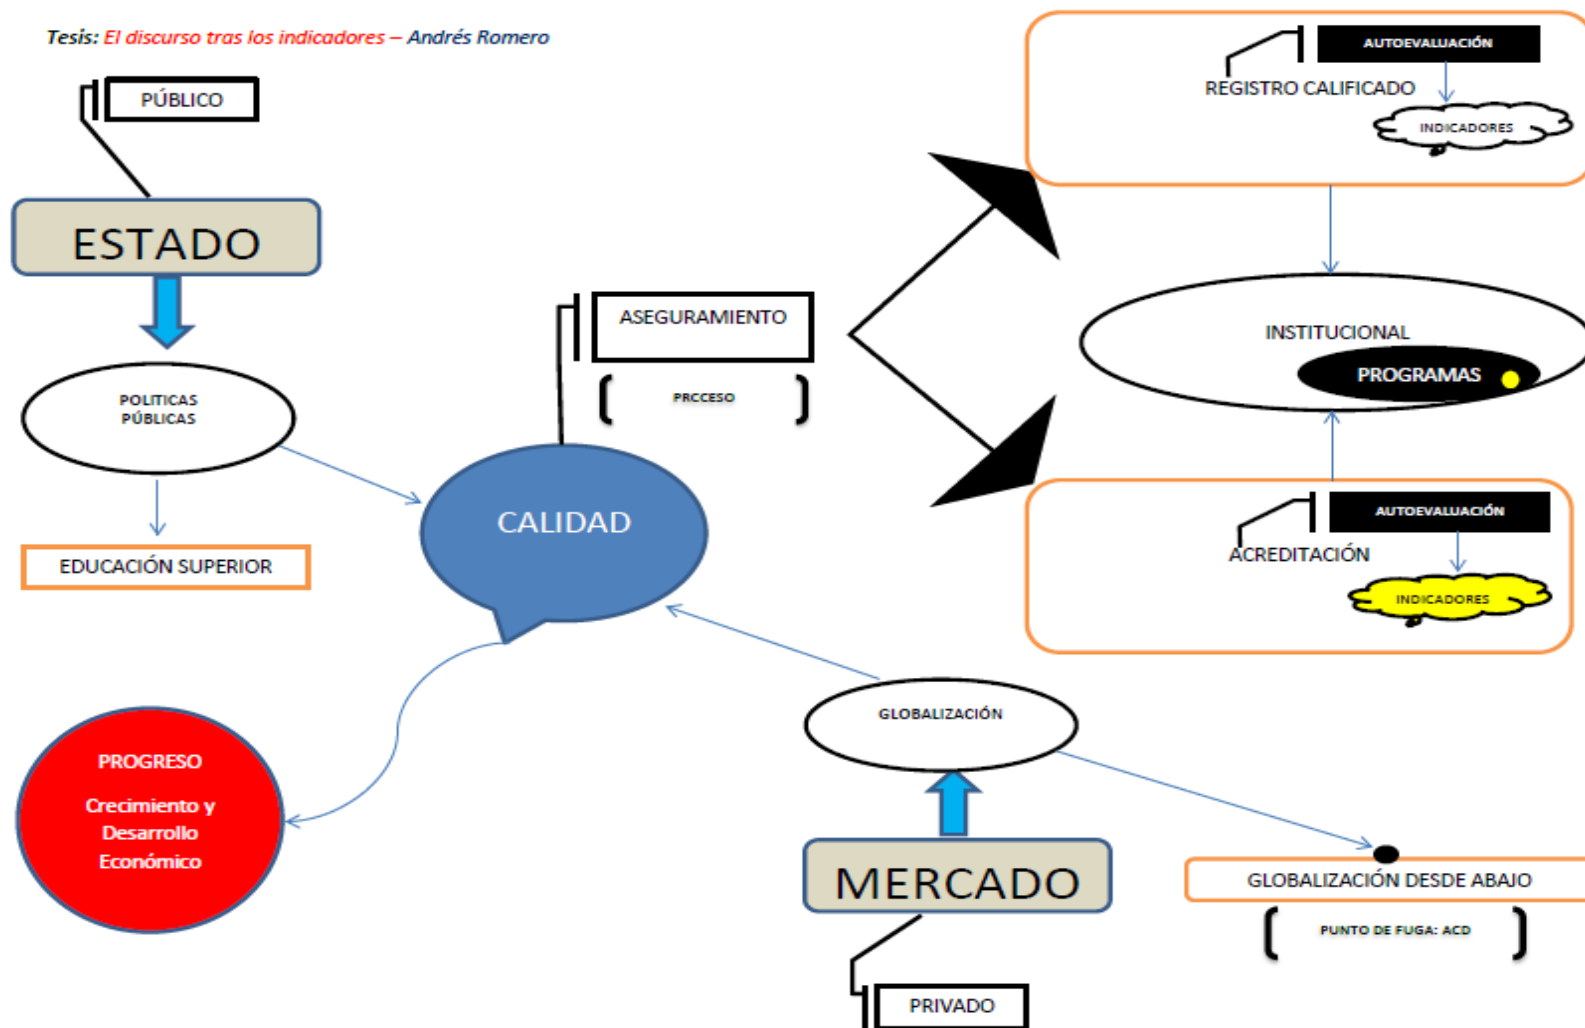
Tesis: El discurso tras los indicadores – Andrés Romero

PÚBLICO

ESTADO

POLITICAS PÚBLICAS

EDUCACIÓN SUPERIOR

ASEGURAMIENTO

PRCCESO

CALIDAD

PROGRESO

Crecimiento y Desarrollo Económico

AUTOEVALUACIÓN

REGISTRO CALIFICADO

INDICADORES

INSTITUCIONAL

PROGRAMAS

AUTOEVALUACIÓN

ACREDITACIÓN

INDICADORES

GLOBALIZACIÓN

MERCADO

PRIVADO

GLOBALIZACIÓN DESDE ABAJO

PUNTO DE FUGA: ACD